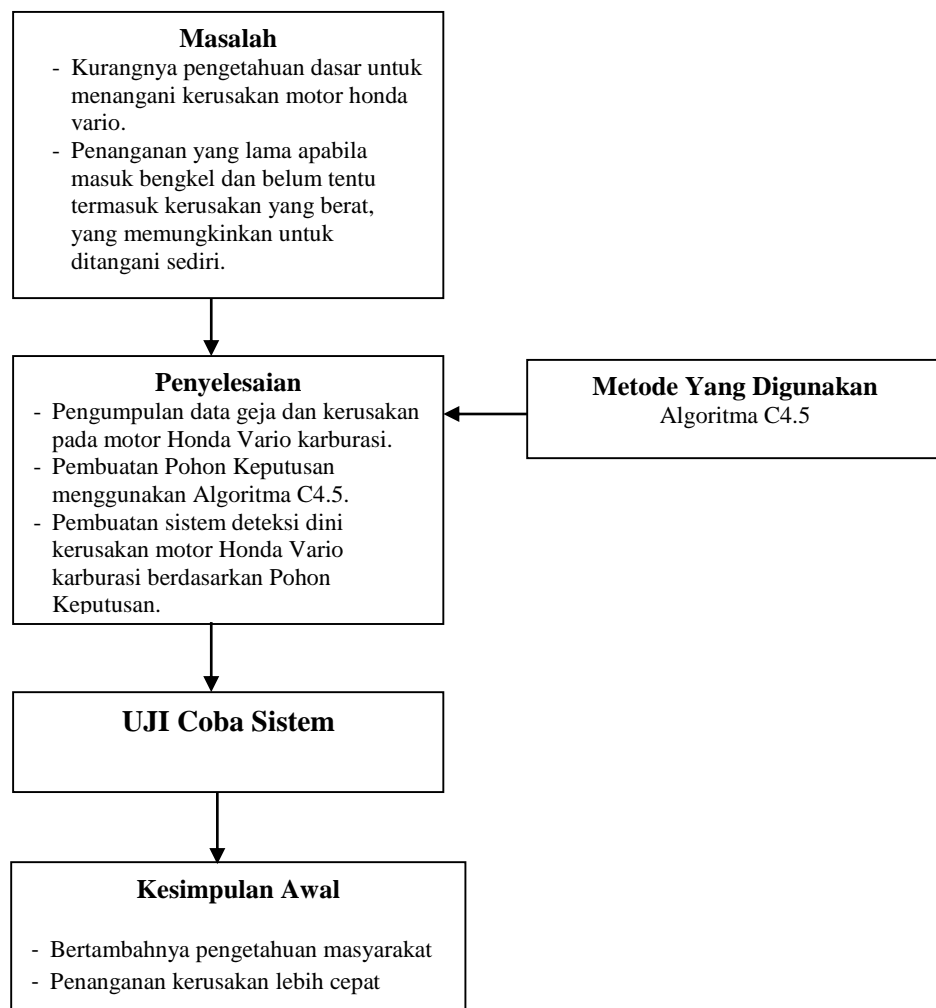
Masalah

- Kurangnya pengetahuan dasar untuk menangani kerusakan motor honda vario.
- Penanganan yang lama apabila masuk bengkel dan belum tentu termasuk kerusakan yang berat, yang memungkinkan untuk ditangani sediri.

Penyelesaian

- Pengumpulan data geja dan kerusakan pada motor Honda Vario karburasi.
- Pembuatan Pohon Keputusan menggunakan Algoritma C4.5.
- Pembuatan sistem deteksi dini kerusakan motor Honda Vario karburasi berdasarkan Pohon Keputusan.

Metode Yang Digunakan
Algoritma C4.5

UJI Coba Sistem

Kesimpulan Awal

- Bertambahnya pengetahuan masyarakat
- Penanganan kerusakan lebih cepat